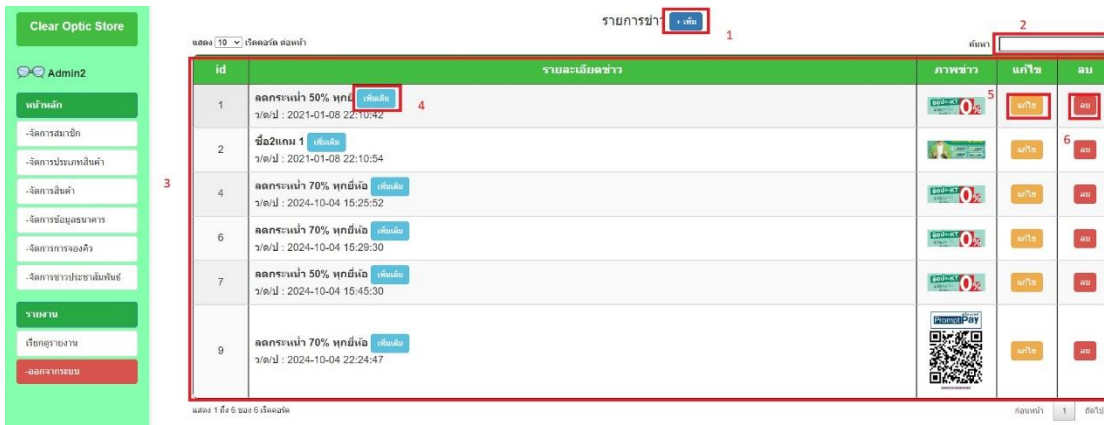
Clear Optic Store

Admin2

หน้าหลัก

-จัดการสมาชิก

-จัดการประเภทสินค้า

-จัดการสินค้า

-จัดการข้อมูลธนาคาร

-จัดการการจองคิว

-จัดการข่าวประชาสัมพันธ์

รายงาน

เรียกดูรายงาน

-ออกจากระบบ

รายการข่าว + เพิ่ม 1

แสดง 10 เร็คคอร์ด ต่อหน้า

2 ค้นหา

3

| id | รายละเอียดข่าว | ภาพข่าว | แก้ไข | ลบ |
|---|---|---|---|---|
| 1 | ลดกระหน่ำ 50% ทุกยี่ห้อ เพิ่มเติม 4<br>ว/ด/ป : 2021-01-08 22:10:42 | 0% 5 | แก้ไข | ลบ |
| 2 | ซื้อ2แถม 1 เพิ่มเติม<br>ว/ด/ป : 2021-01-08 22:10:54 | | แก้ไข | 6 ลบ |
| 4 | ลดกระหน่ำ 70% ทุกยี่ห้อ เพิ่มเติม<br>ว/ด/ป : 2024-10-04 15:25:52 | 0% | แก้ไข | ลบ |
| 6 | ลดกระหน่ำ 70% ทุกยี่ห้อ เพิ่มเติม<br>ว/ด/ป : 2024-10-04 15:29:30 | 0% | แก้ไข | ลบ |
| 7 | ลดกระหน่ำ 50% ทุกยี่ห้อ เพิ่มเติม<br>ว/ด/ป : 2024-10-04 15:45:30 | 0% | แก้ไข | ลบ |
| 9 | ลดกระหน่ำ 70% ทุกยี่ห้อ เพิ่มเติม<br>ว/ด/ป : 2024-10-04 22:24:47 | PromptPay | แก้ไข | ลบ |

แสดง 1 ถึง 6 ของ 6 เร็คคอร์ด

ก่อนหน้า 1 ถัดไป